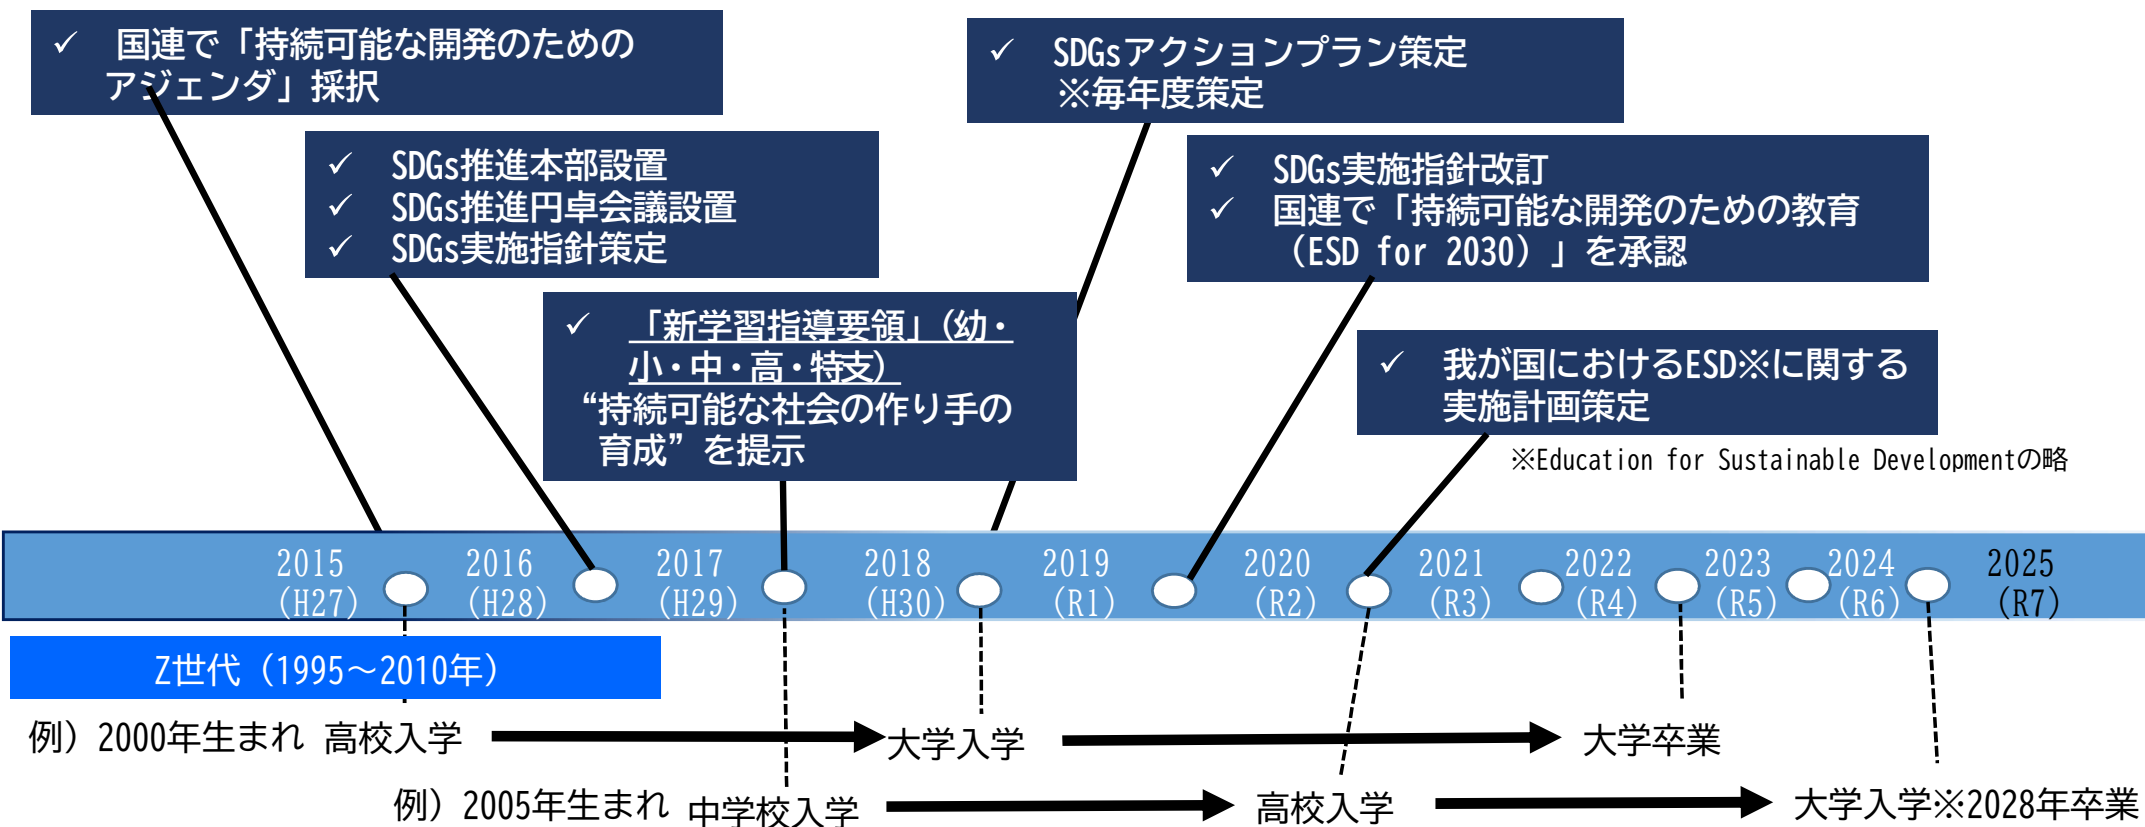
✓ 国連で「持続可能な開発のためのアジェンダ」採択

✓ SDGs推進本部設置
✓ SDGs推進円卓会議設置
✓ SDGs実施指針策定

✓ 「新学習指導要領」(幼・小・中・高・特支)
“持続可能な社会の作り手の育成”を提示

✓ SDGsアクションプラン策定
※毎年度策定

✓ SDGs実施指針改訂
✓ 国連で「持続可能な開発のための教育(ESD for 2030)」を承認

✓ 我が国におけるESD※に関する実施計画策定

※Education for Sustainable Developmentの略

2015 (H27)
2016 (H28)
2017 (H29)
2018 (H30)
2019 (R1)
2020 (R2)
2021 (R3)
2022 (R4)
2023 (R5)
2024 (R6)
2025 (R7)

Z世代(1995～2010年)

例)2000年生まれ 高校入学 大学入学 大学卒業

例)2005年生まれ 中学校入学 高校入学 大学入学※2028年卒業